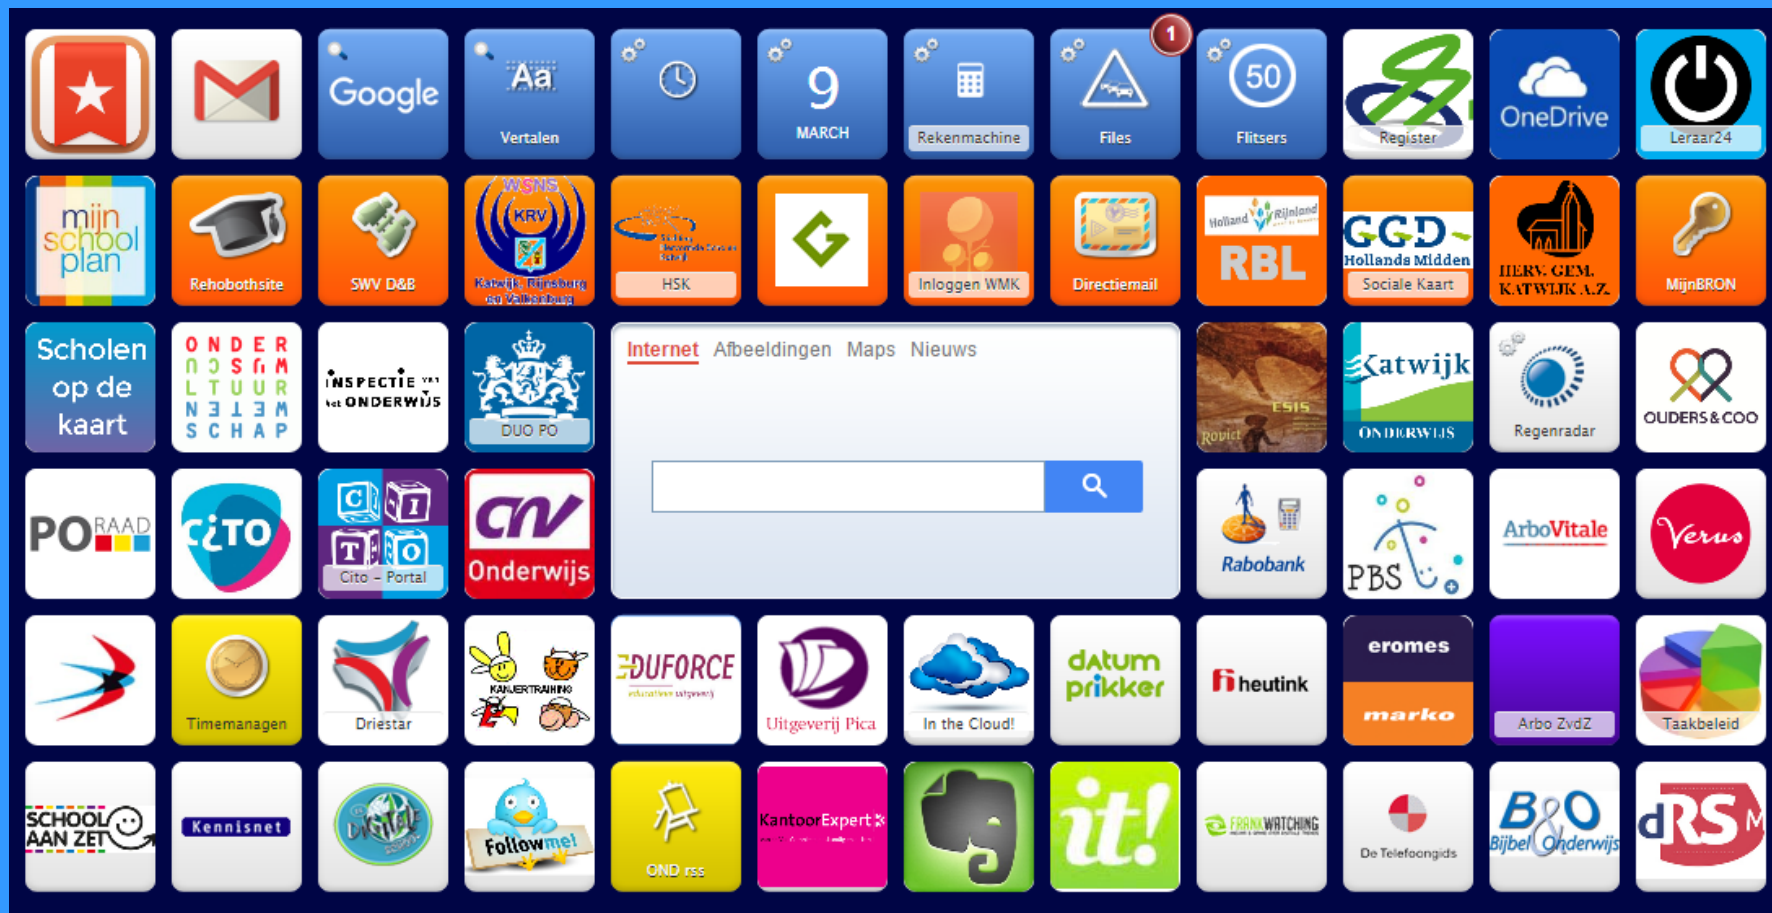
Google

Aa
Vertalen

9
MARCH

Rekenmachine

1
Files

50
Flitsers

Register

OneDrive

Leraar24

mijn school plan

Rehobothsite

SWV D&B

WSNS
KRV
Katwijk, Rijnsburg en Valkenburg

HSK

Inloggen WMK

Directiemail

Holland Rijnland
RBL

GGD
Hollands Midden
Sociale Kaart

HERV. GEM. KATWIJK A.Z.

MijnBRON

Scholen op de kaart

ONDER
NOSIM
LTUUR
NEIEM
SCHAP

INSPECTIE VAN het ONDERWIJS

DUO PO

Internet Afbeeldingen Maps Nieuws

ESIS

Katwijk
ONDERWIJS

Regenradar

OUDERS & COO

PO RAAD

CITO

C I T O
Cito - Portal

CNV Onderwijs

Rabobank

PBS

ArboVitale

Verus

Timemanagen

Driestar

KANJERTRAINING

EDUFORCE

Uitgeverij Pica

In the Cloud!

datum prikker

heutink

eromes
marko

Arbo ZvdZ

Taakbeleid

SCHOOL AAN ZET

Kennisnet

Digitale

Follow me!

OND rss

KantoorExpert

it!

FRANKWATCHING

De Telefoongids

B&O
Bijbel Onderwijs

dRSM